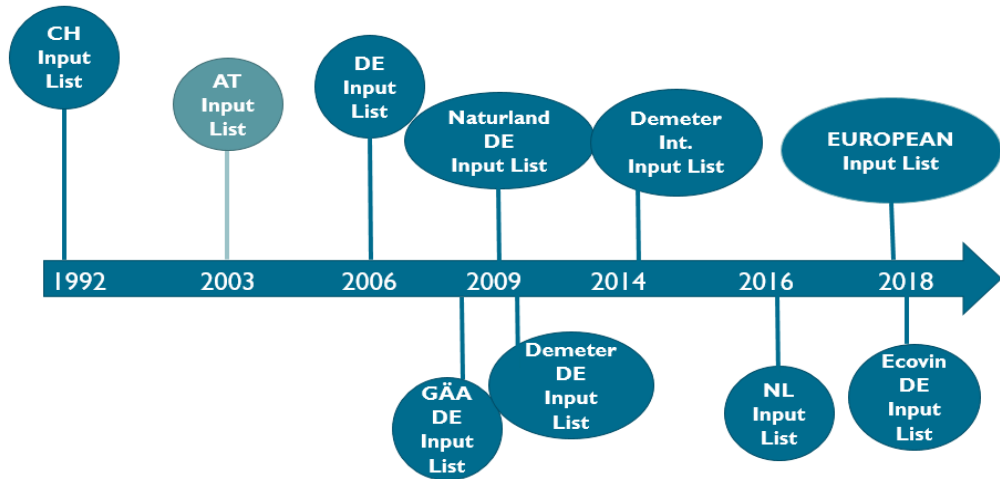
CH Input List

AT Input List

DE Input List

Naturland DE Input List

Demeter Int. Input List

EUROPEAN Input List

1992

2003

2006

2009

2014

2016

2018

GÄA DE Input List

Demeter DE Input List

NL Input List

Ecovin DE Input List